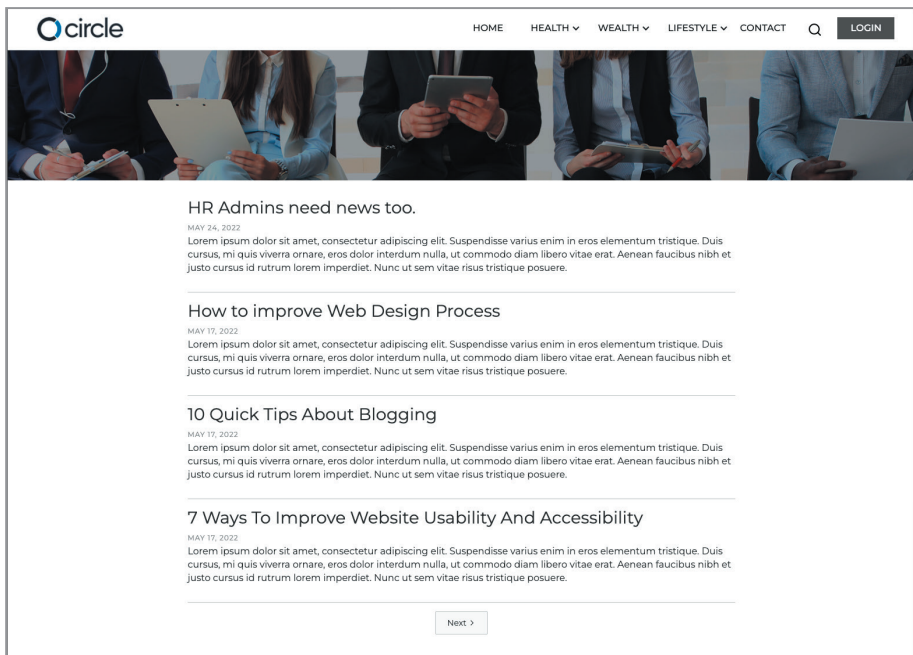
circle

HOME HEALTH WEALTH LIFESTYLE CONTACT LOGIN

HR Admins need news too.

MAY 24, 2022

Lorem ipsum dolor sit amet, consectetur adipiscing elit. Suspendisse varius enim in eros elementum tristique. Duis cursus, mi quis viverra ornare, eros dolor interdum nulla, ut commodo diam libero vitae erat. Aenean faucibus nibh et justo cursus id rutrum lorem imperdiet. Nunc ut sem vitae risus tristique posuere.

How to improve Web Design Process

MAY 17, 2022

Lorem ipsum dolor sit amet, consectetur adipiscing elit. Suspendisse varius enim in eros elementum tristique. Duis cursus, mi quis viverra ornare, eros dolor interdum nulla, ut commodo diam libero vitae erat. Aenean faucibus nibh et justo cursus id rutrum lorem imperdiet. Nunc ut sem vitae risus tristique posuere.

10 Quick Tips About Blogging

MAY 17, 2022

Lorem ipsum dolor sit amet, consectetur adipiscing elit. Suspendisse varius enim in eros elementum tristique. Duis cursus, mi quis viverra ornare, eros dolor interdum nulla, ut commodo diam libero vitae erat. Aenean faucibus nibh et justo cursus id rutrum lorem imperdiet. Nunc ut sem vitae risus tristique posuere.

7 Ways To Improve Website Usability And Accessibility

MAY 17, 2022

Lorem ipsum dolor sit amet, consectetur adipiscing elit. Suspendisse varius enim in eros elementum tristique. Duis cursus, mi quis viverra ornare, eros dolor interdum nulla, ut commodo diam libero vitae erat. Aenean faucibus nibh et justo cursus id rutrum lorem imperdiet. Nunc ut sem vitae risus tristique posuere.

Next >